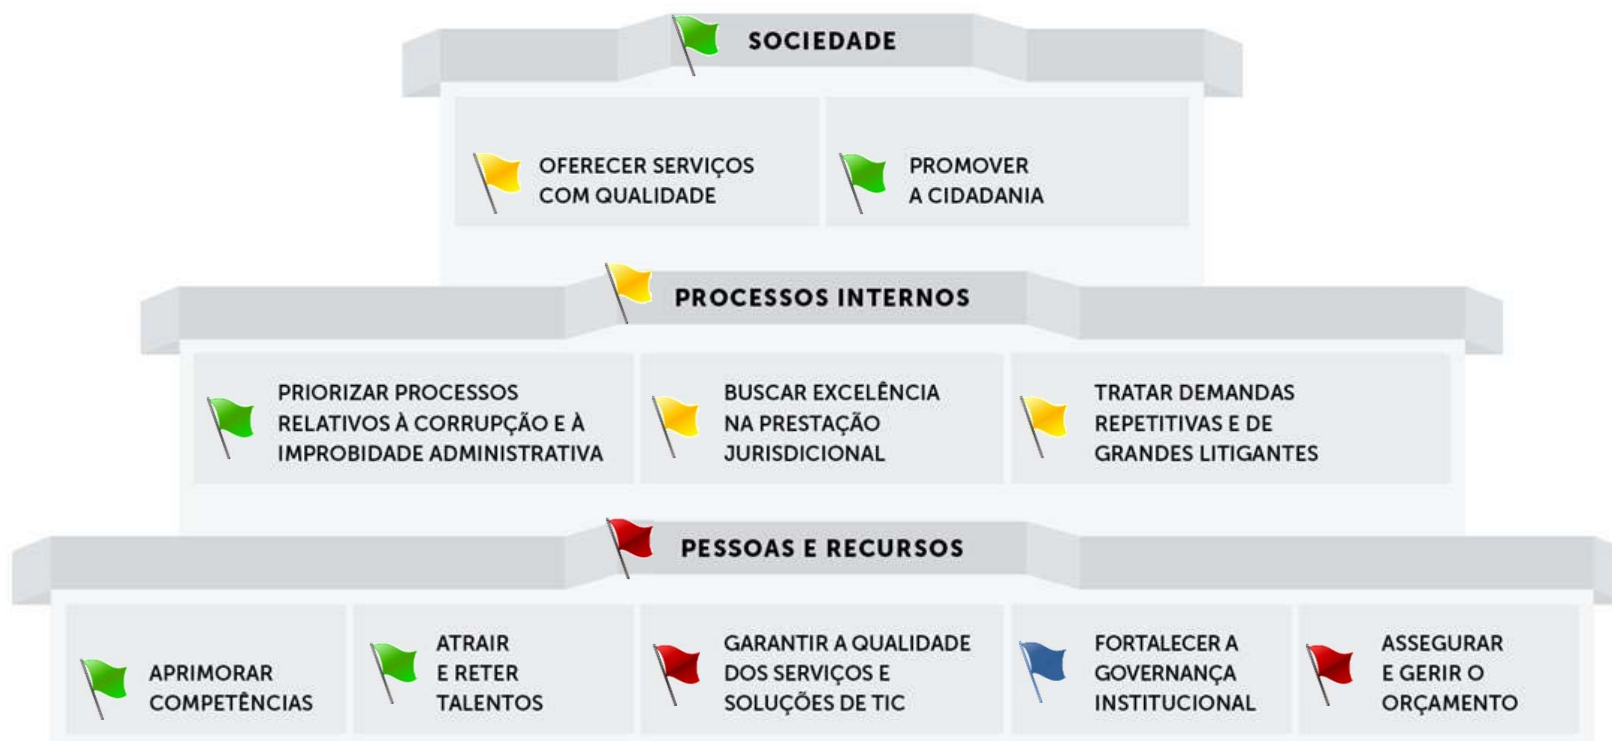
SOCIEDADE

OFERECER SERVIÇOS COM QUALIDADE

PROMOVER A CIDADANIA

PROCESSOS INTERNOS

PRIORIZAR PROCESSOS RELATIVOS À CORRUPÇÃO E À IMPROBIDADE ADMINISTRATIVA

BUSCAR EXCELÊNCIA NA PRESTAÇÃO JURISDICIONAL

TRATAR DEMANDAS REPETITIVAS E DE GRANDES LITIGANTES

PESSOAS E RECURSOS

APRIMORAR COMPETÊNCIAS

ATRAIR E RETER TALENTOS

GARANTIR A QUALIDADE DOS SERVIÇOS E SOLUÇÕES DE TIC

FORTALECER A GOVERNANÇA INSTITUCIONAL

ASSEGURAR E GERIR O ORÇAMENTO